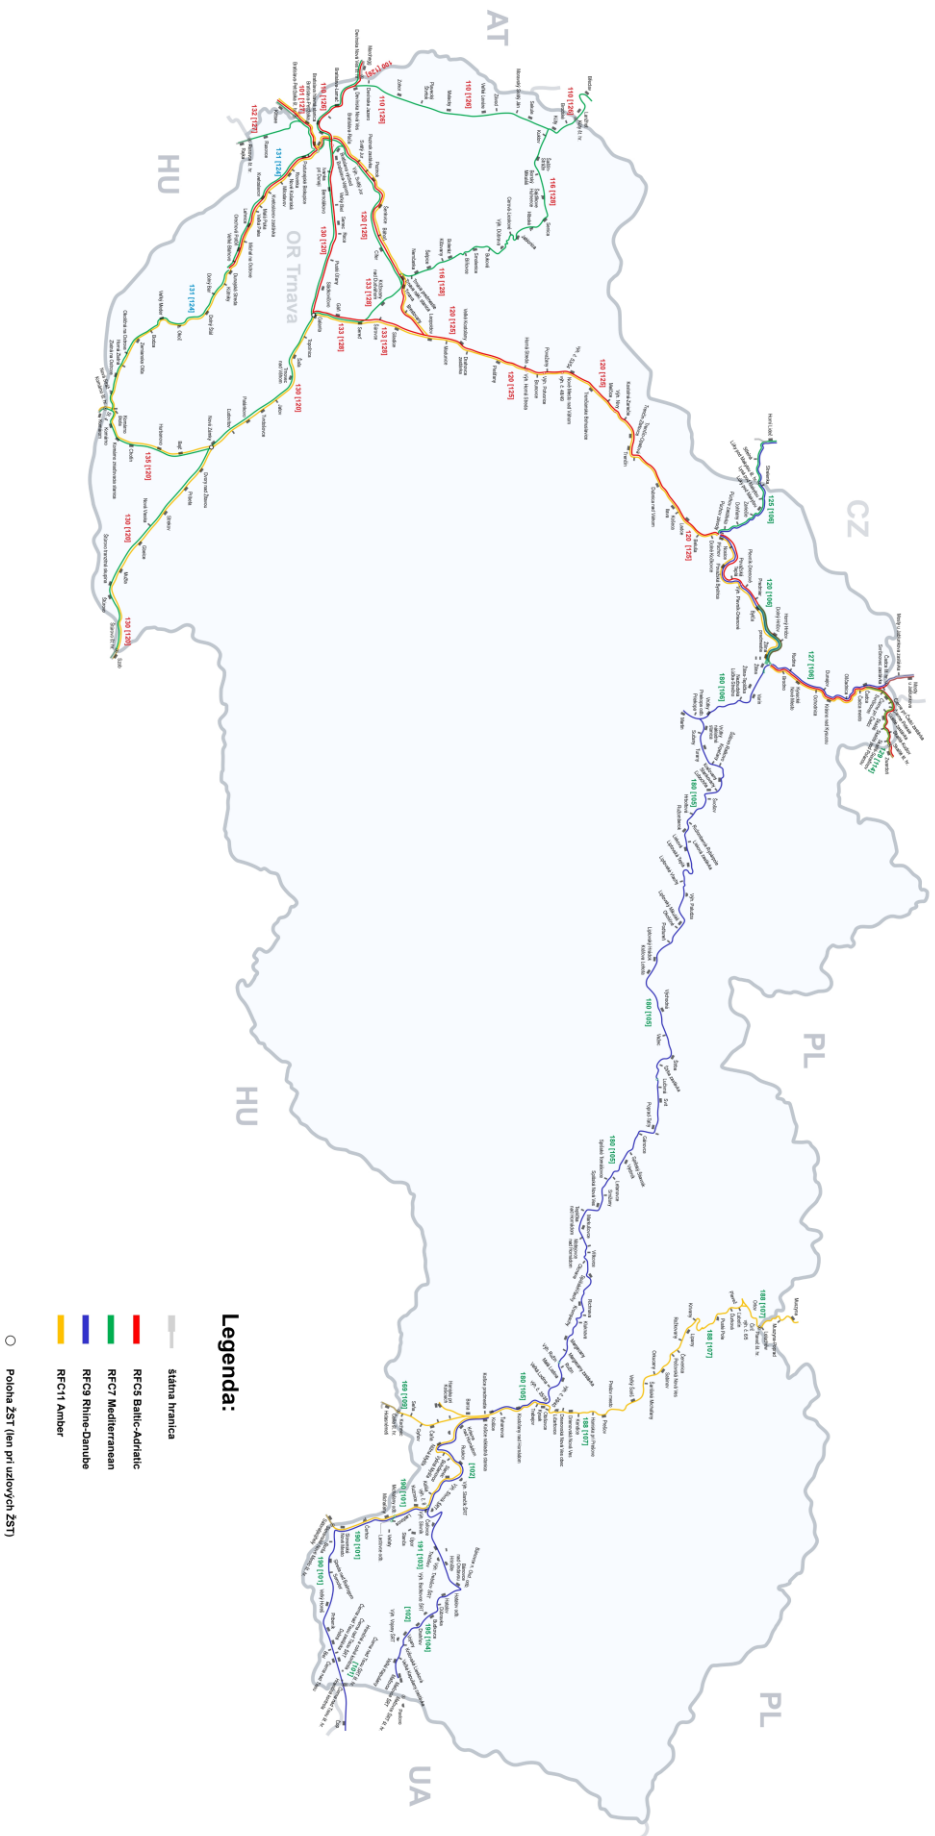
AT

HU

OR Trnava

CZ

PL

HU

PL

UA

Legenda:

štátna hranica

RFC5 Baltic-Adriatic

RFC7 Mediterranean

RFC9 Rhine-Danube

RFC11 Amber

Poloha ŽST (len pri uzlových ŽST)

110 [120]

116 [120]

120 [125]

130 [120]

131 [124]

132 [127]

133 [128]

125 [106]

127 [106]

180 [160]

180 [105]

188 [107]

190 [100]

190 [101]

191 [104]

[102]

[101]